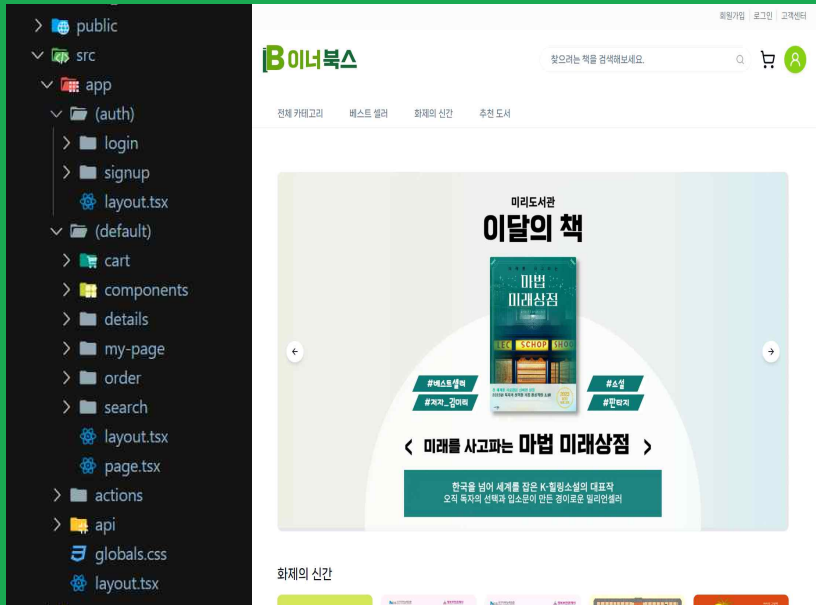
public
src
app
(auth)
login
signup
layout.tsx
(default)
cart
components
details
my-page
order
search
layout.tsx
page.tsx
actions
api
globals.css
layout.tsx

회원가입 | 로그인 | 고객센터

B 이너북스

찾으려는 책을 검색해보세요.

전체 카테고리 베스트 셀러 화제의 신간 추천 도서

미리도서관
이달의 책

마법 미래상점
LEC SCHOP SHO

#베스트셀러
#저자_김미래
#소설
#판타지

‹ 미래를 사고파는 마법 미래상점 ›

한국을 넘어 세계를 잡은 K-힐링소설의 대표작
오직 독자의 선택과 입소문이 만든 경이로운 밀리언셀러

화제의 신간